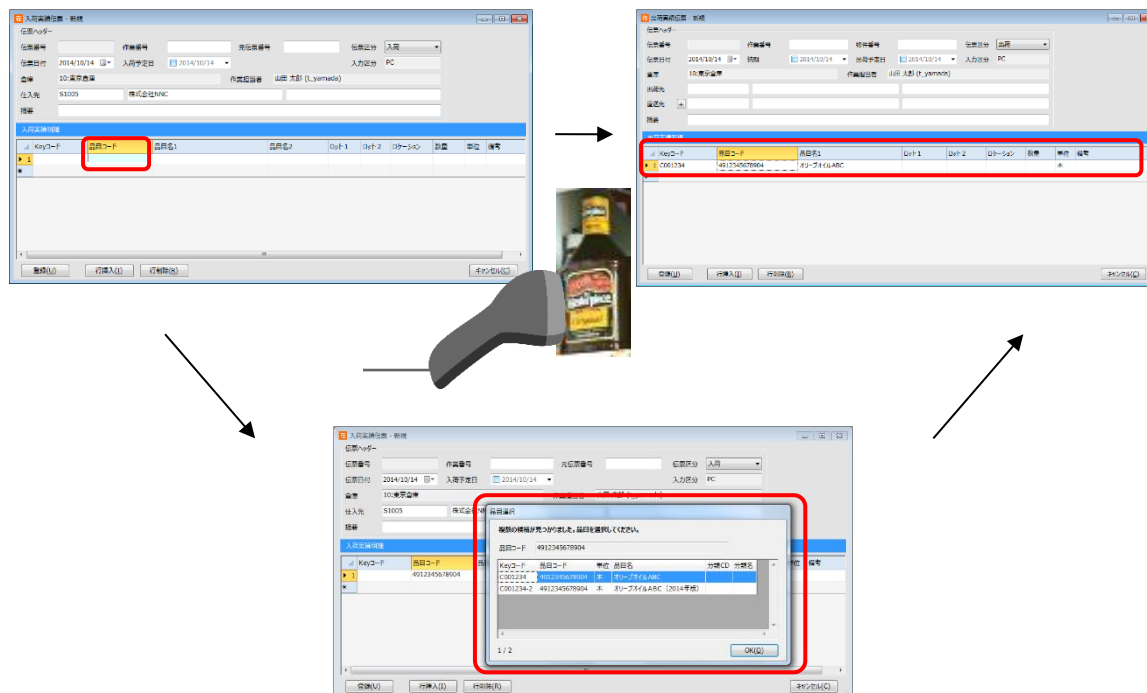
入荷実績伝票 - 新規

伝票ヘッダー

伝票番号
作業番号
元伝票番号
伝票区分 入荷
伝票日付 2014/10/14
入荷予定日 2014/10/14
入力区分 PC
倉庫 10:東京倉庫
作業担当者 山田 太郎 (t_yamada)
仕入先 S1005 株式会社NNC
摘要

入荷実績明細

| Keyコード | 品目コード | 品目名1 | 品目名2 | ロット1 | ロット2 | ロケーション | 数量 | 単位 | 備考 |
|---|---|---|---|---|---|---|---|---|---|
| 1 | | | | | | | | | |

登録(U) 行挿入(I) 行削除(R) キャンセル(C)

出荷実績伝票 - 新規

伝票ヘッダー

伝票番号
作業番号
明細番号
伝票区分 出荷
伝票日付 2014/10/14
納期 2014/10/14
出荷予定日 2014/10/14
入力区分 PC
倉庫 10:東京倉庫
作業担当者 山田 太郎 (t_yamada)
出荷先
届送先
摘要

出荷実績明細

| Keyコード | 品目コード | 品目名1 | ロット1 | ロット2 | ロケーション | 数量 | 単位 | 備考 |
|---|---|---|---|---|---|---|---|---|
| C001234 | 4912345678904 | オリーブオイルABC | | | | | 本 | |

登録(U) 行挿入(I) 行削除(R) キャンセル(C)

入荷実績伝票 - 新規

伝票ヘッダー

伝票番号
作業番号
元伝票番号
伝票区分 入荷
伝票日付 2014/10/14
入荷予定日 2014/10/14
入力区分 PC
倉庫 10:東京倉庫
仕入先 S1005 株式会社NN
摘要

入荷実績明細

| Keyコード | 品目コード | 備考 |
|---|---|---|
| 1 | 4912345678904 | |

品目選択

複数の候補が見つかりました。品目を選択してください。

品目コード 4912345678904

| Keyコード | 品目コード | 単位 | 品目名 | 分類CD | 分類名 |
|---|---|---|---|---|---|
| C001234 | 4912345678904 | 本 | オリーブオイルABC | | |
| C001234-2 | 4912345678904 | 本 | オリーブオイルABC（2014年度） | | |

1 / 2
OK(O)

登録(U) 行挿入(I) 行削除(R) キャンセル(C)